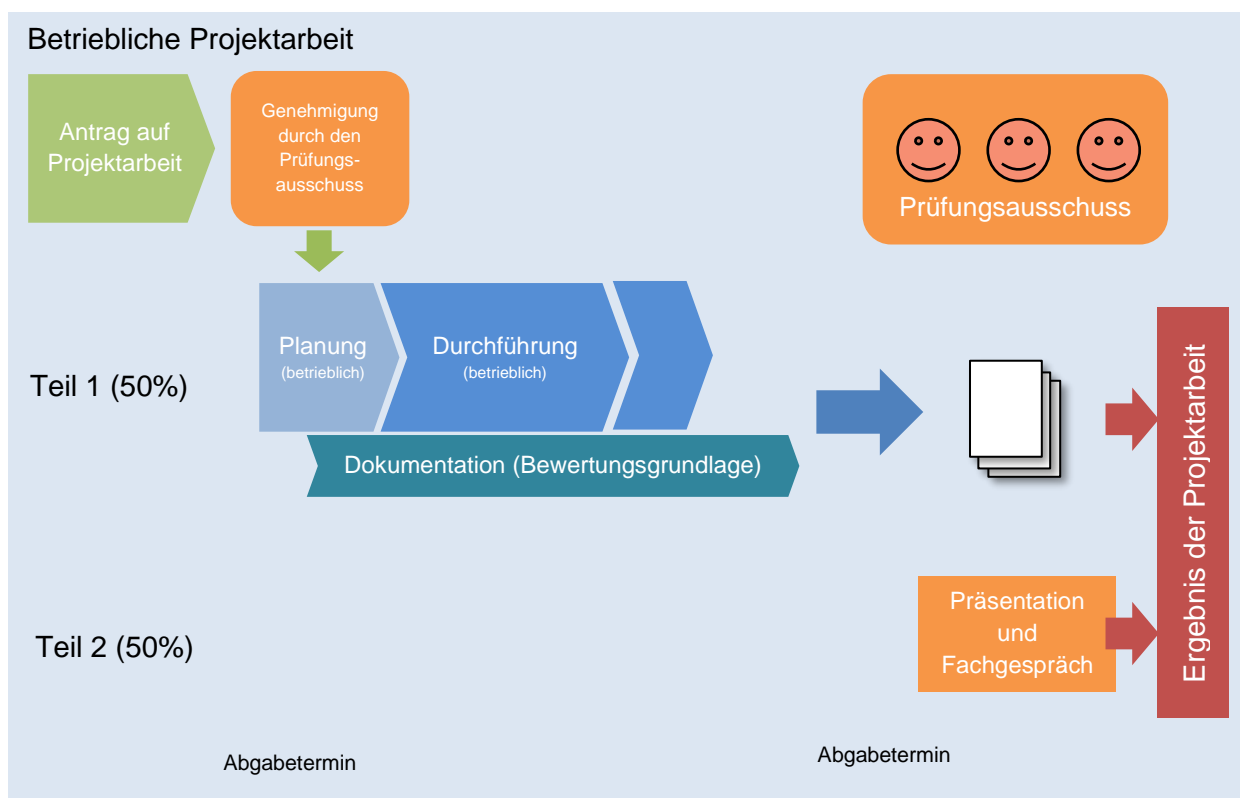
Betriebliche Projektarbeit

Antrag auf Projektarbeit

Genehmigung durch den Prüfungsausschuss

Prüfungsausschuss

Planung
(betrieblich)

Durchführung
(betrieblich)

Teil 1 (50%)

Dokumentation (Bewertungsgrundlage)

Ergebnis der Projektarbeit

Präsentation und Fachgespräch

Teil 2 (50%)

Abgabetermin

Abgabetermin